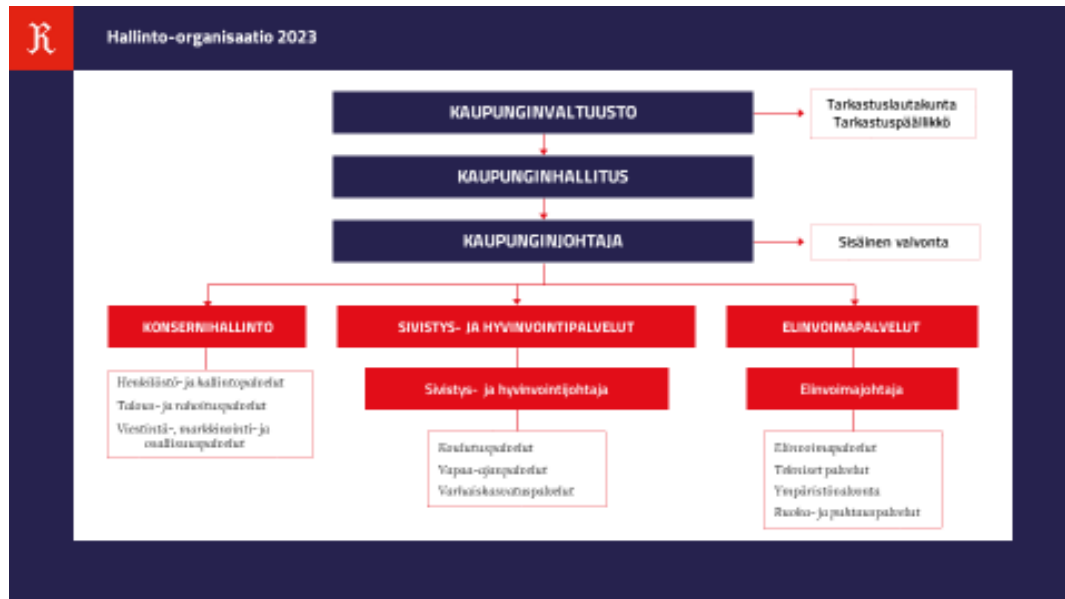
Hallinto-organisaatio 2023

KAUPUNGINVALTUUSTO

Tarkastuslautakunta
Tarkastuspäällikkö

KAUPUNGINHALLITUS

KAUPUNGINJOHTAJA

Sisäinen valvonta

KONSERNIHALLINTO

Henkilöstö- ja hallintopalvelut
Talous- ja rahoituspalvelut
Viestintä-, markkinointi- ja osallisuuspalvelut

SIVISTYS- JA HYVINVOINTIPALVELUT

Sivistys- ja hyvinvointijohtaja

Koulutuspalvelut
Vapaa-ajanpalvelut
Varhaiskasvatuspalvelut

ELINVOIMAPALVELUT

Elinvoimajohtaja

Elinvoimapalvelut
Tekniset palvelut
Ympäristölautakunta
Ruoka- ja puhtauspalvelut